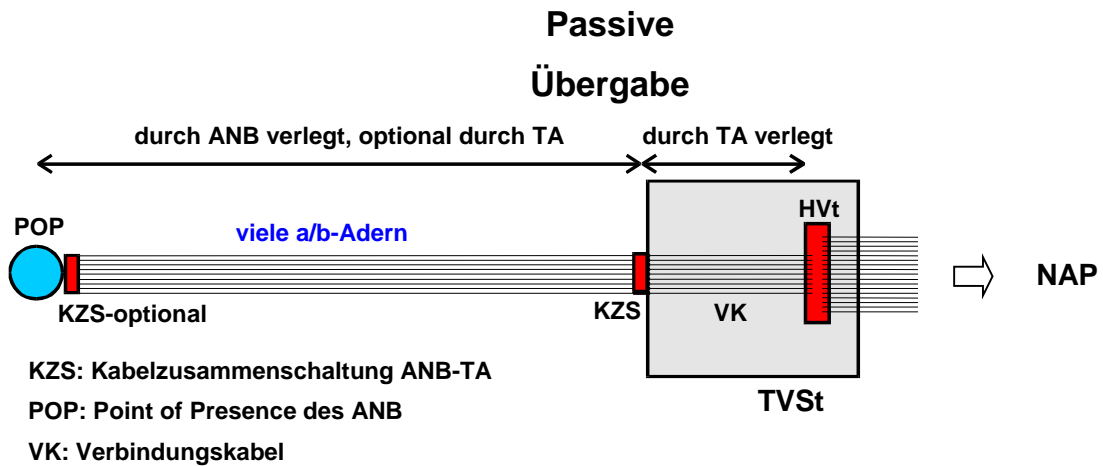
Passive
Übergabe

durch ANB verlegt, optional durch TA

durch TA verlegt

POP

viele a/b-Adern

HVt

NAP

KZS-optional

KZS

VK

KZS: Kabelzusammenschaltung ANB-TA

POP: Point of Presence des ANB

VK: Verbindungskabel

TVSt